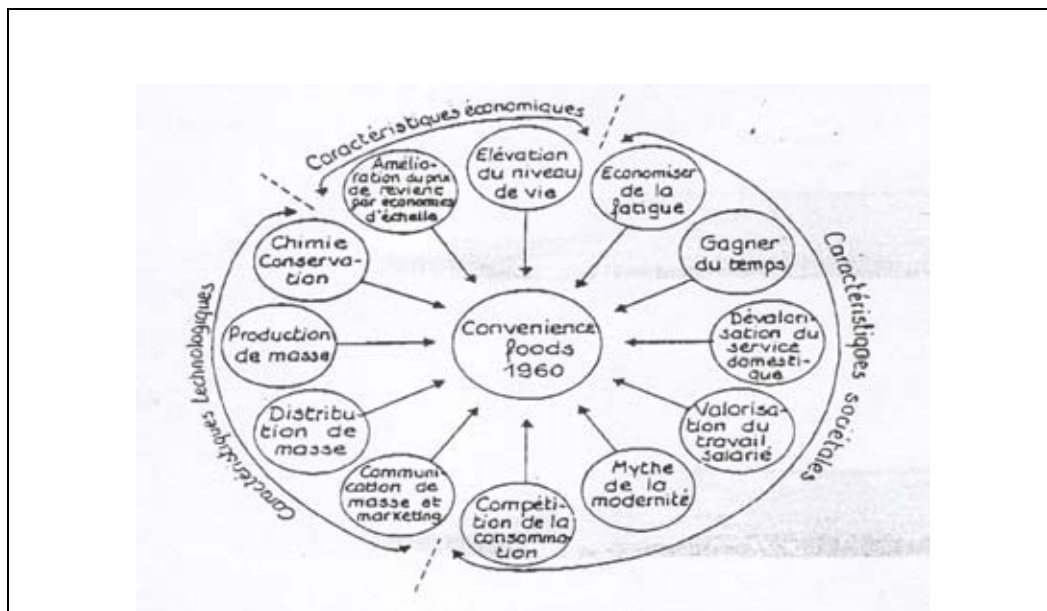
Caractéristiques économiques

Amélioration du prix de revient par économies d'échelle

Elévation du niveau de vie

Economiser de la fatigue

Gagner du temps

Dévalorisation du service domestique

Valorisation du travail salarié

Mythe de la modernité

Compétition de la consommation

Communication de masse et marketing

Distribution de masse

Production de masse

Chimie Conservation

Convenience foods 1960

Caractéristiques sociétales

Caractéristiques technologiques